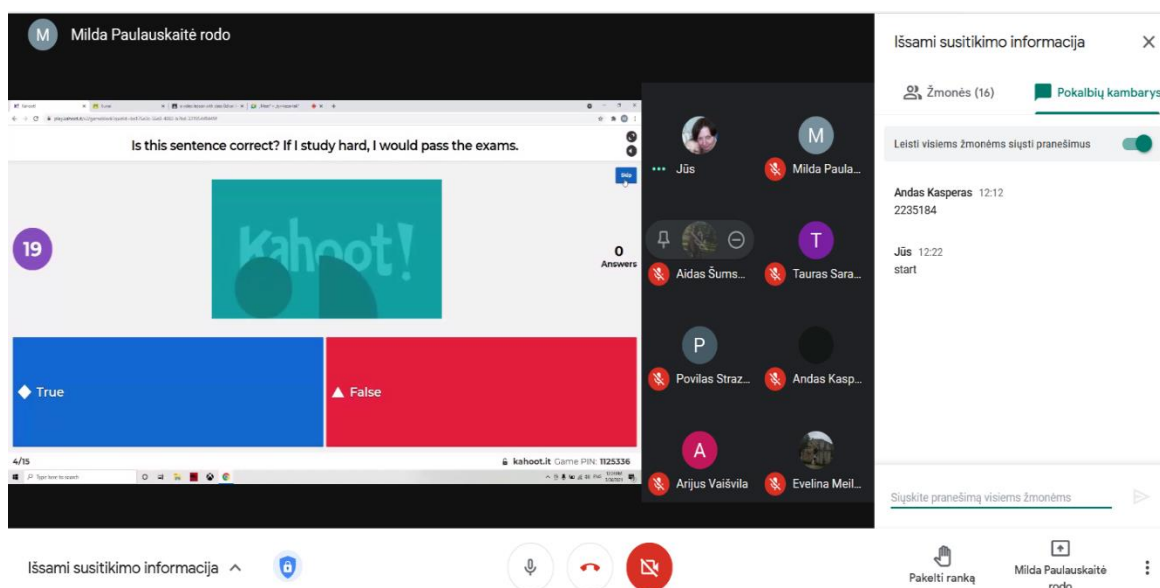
M Milda Paulauskaitė rodo

Is this sentence correct? If I study hard, I would pass the exams.

Skip

19

Kahoot!

0
Answers

True

False

4/15

kahoot.it Game PIN: 1125336

Type here to search

Jūs

M Milda Paula...

Aidas Šums...

T Tauras Sara...

P Povilas Straz...

Andas Kasp...

A Arijus Vaišvila

Evelina Meil...

Išsami susitikimo informacija

Žmonės (16)

Pokalbių kambarys

Leisti visiems žmonėms siųsti pranešimus

Andas Kasperas 12:12
2235184

Jūs 12:22
start

Siųskite pranešimą visiems žmonėms

Išsami susitikimo informacija

Pakelti ranką

Milda Paulauskaitė rodo